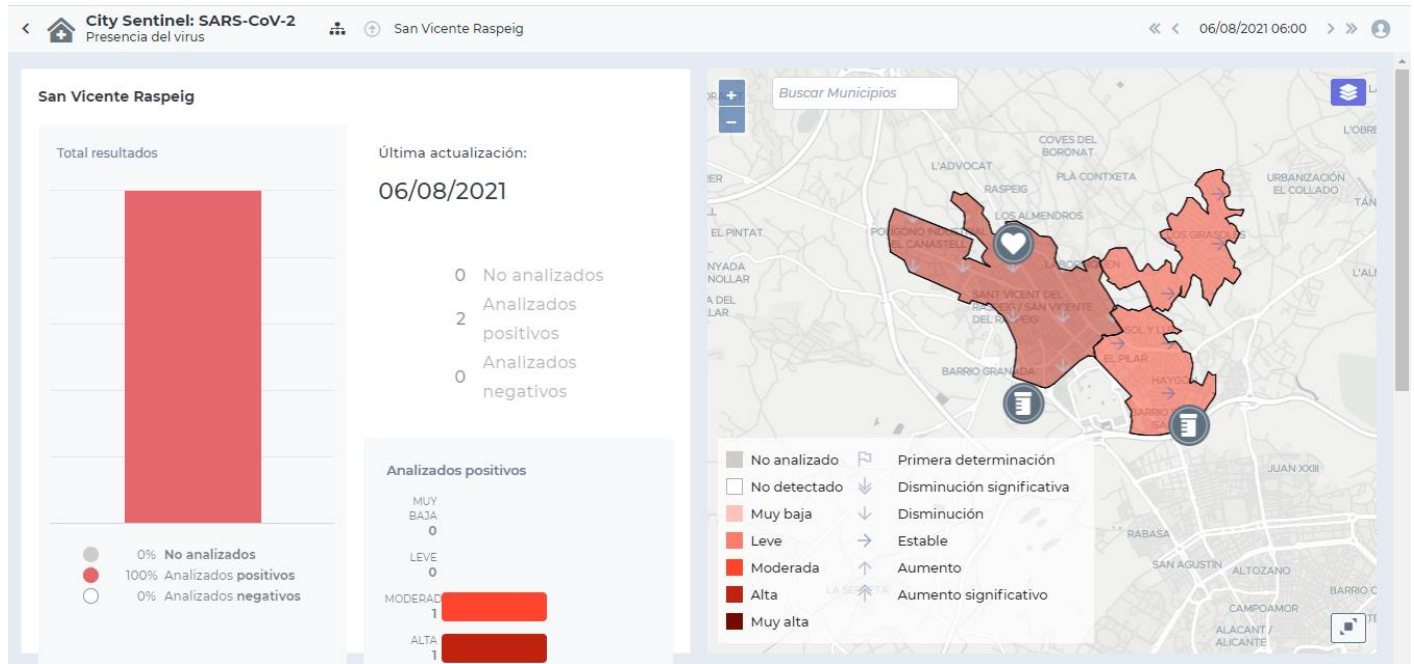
City Sentinel: SARS-CoV-2
Presencia del virus

San Vicente Raspeig

06/08/2021 06:00

San Vicente Raspeig

Total resultados

0% No analizados
100% Analizados positivos
0% Analizados negativos

Última actualización:

06/08/2021

0 No analizados
2 Analizados positivos
0 Analizados negativos

Analizados positivos

MUY BAJA
0
LEVE
0
MODERAD
1
ALTA
1

Buscar Municipios

COVES DEL BORONAT
L'ADVOCAT
RASPEIG
PLA CONTXETA
URBANIZACIÓN EL COLLADO
L'OBRE
TÀN
LOS ALMENDROS
EL PINTAT
POLÍGONO INDUSTRIAL EL CANASTELL
LOS GIRASOL
NYADA NOLLAR
L'ALI
A DEL LAR
SANT VICENT DEL RASPEIG / SAN VICENTE DEL RASPEIG
SOL Y L
EL PILAR
BARRIO GRANADA
HAYGO
BARRIO ISA
JUAN XXIII
RABASA
SAN AGUSTIN
ALTOZANO
BARRIO C
CAMPOAMOR
ALACANT / ALICANTE
LA SERRETA

No analizado
No detectado
Muy baja
Leve
Moderada
Alta
Muy alta
Primera determinación
Disminución significativa
Disminución
Estable
Aumento
Aumento significativo